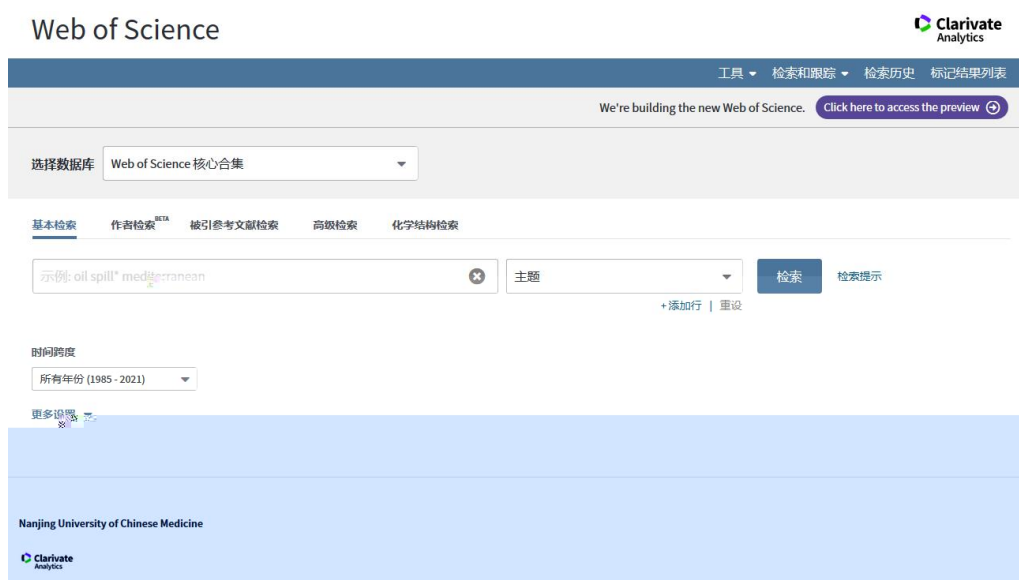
Web of Science

Clarivate Analytics

工具 ▾ 检索和跟踪 ▾ 检索历史 标记结果列表

We're building the new Web of Science. Click here to access the preview

选择数据库 Web of Science 核心合集

基本检索 作者检索BETA 被引参考文献检索 高级检索 化学结构检索

示例: oil spill* mediterranean

主题

检索 检索提示

+添加行 | 重设

时间跨度

所有年份 (1985 - 2021)

更多设置

Nanjing University of Chinese Medicine

Clarivate Analytics